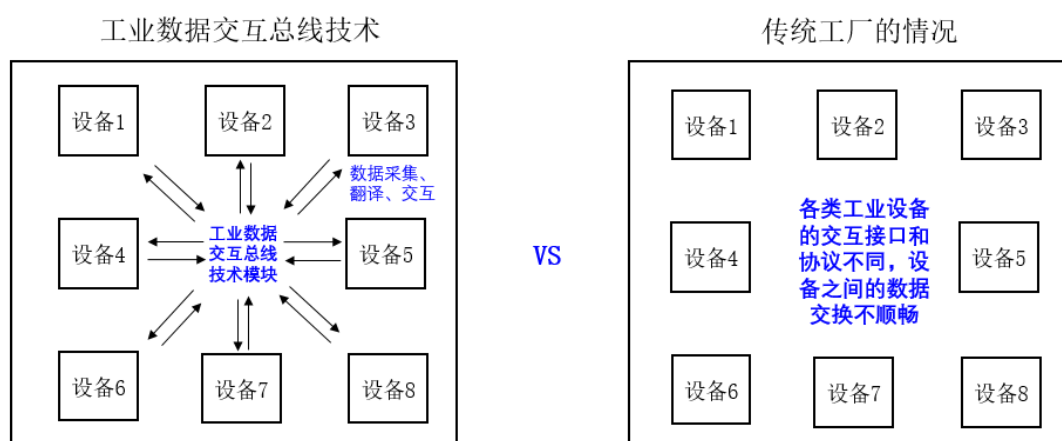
工业数据交互总线技术

设备1

设备2

设备3

数据采集、翻译、交互

设备4

工业数据交互总线技术模块

设备5

设备6

设备7

设备8

VS

传统工厂的情况

设备1

设备2

设备3

设备4

各类工业设备的交互接口和协议不同，设备之间的数据交换不顺畅

设备5

设备6

设备7

设备8